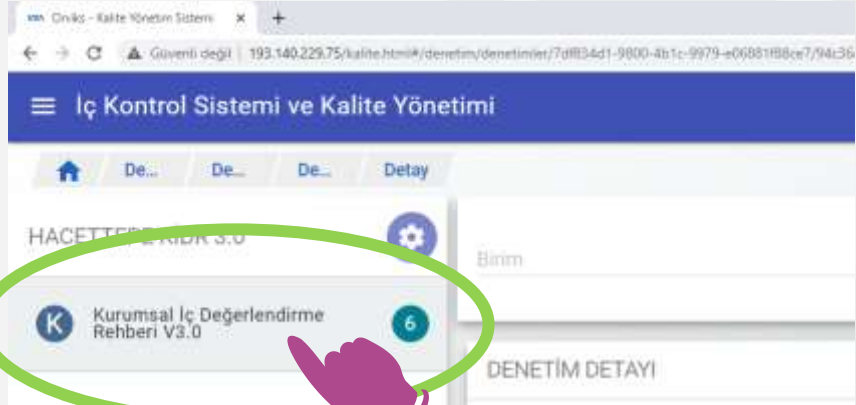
Orviks - Kalite Yönetim Sistemi ×

Güvenli değil | 193.140.229.75/kalite.html#/denetim/denetimler/7df834d1-9800-4b1c-9979-e06881f88ce7/94c36

İç Kontrol Sistemi ve Kalite Yönetimi

De... De... De... Detay

HACETTEPE KIDR 3.0

Birim

K Kurumsal İç Değerlendirme Rehberi V3.0 6

DENETİM DETAYI